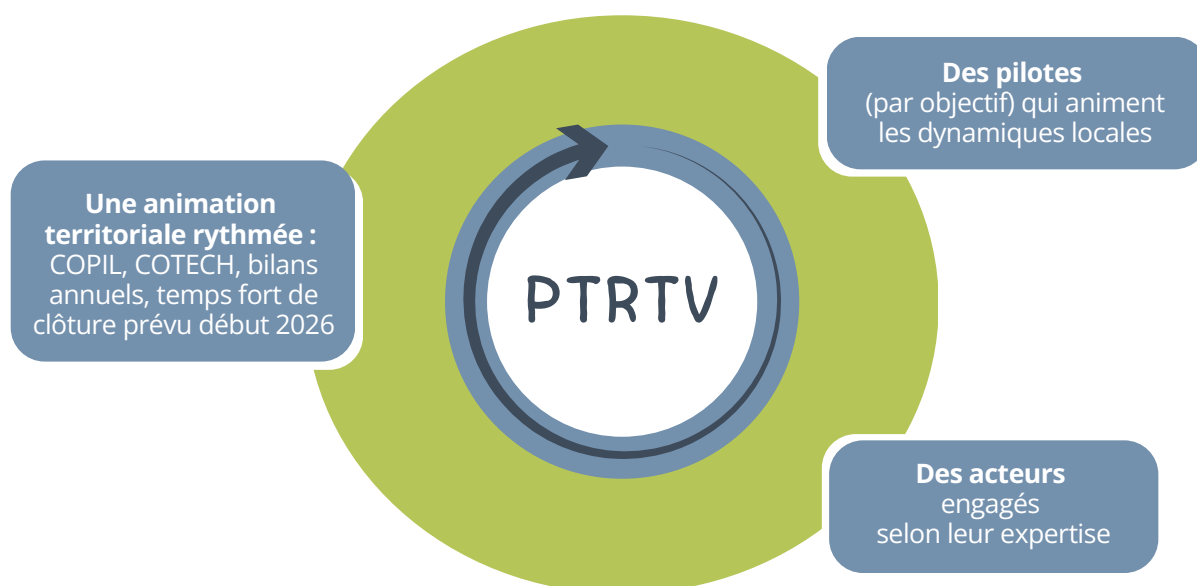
Des pilotes
(par objectif) qui animent les dynamiques locales

Une animation territoriale rythmée :
COPIL, COTECH, bilans annuels, temps fort de clôture prévu début 2026

PTRTV

Des acteurs
engagés
selon leur expertise